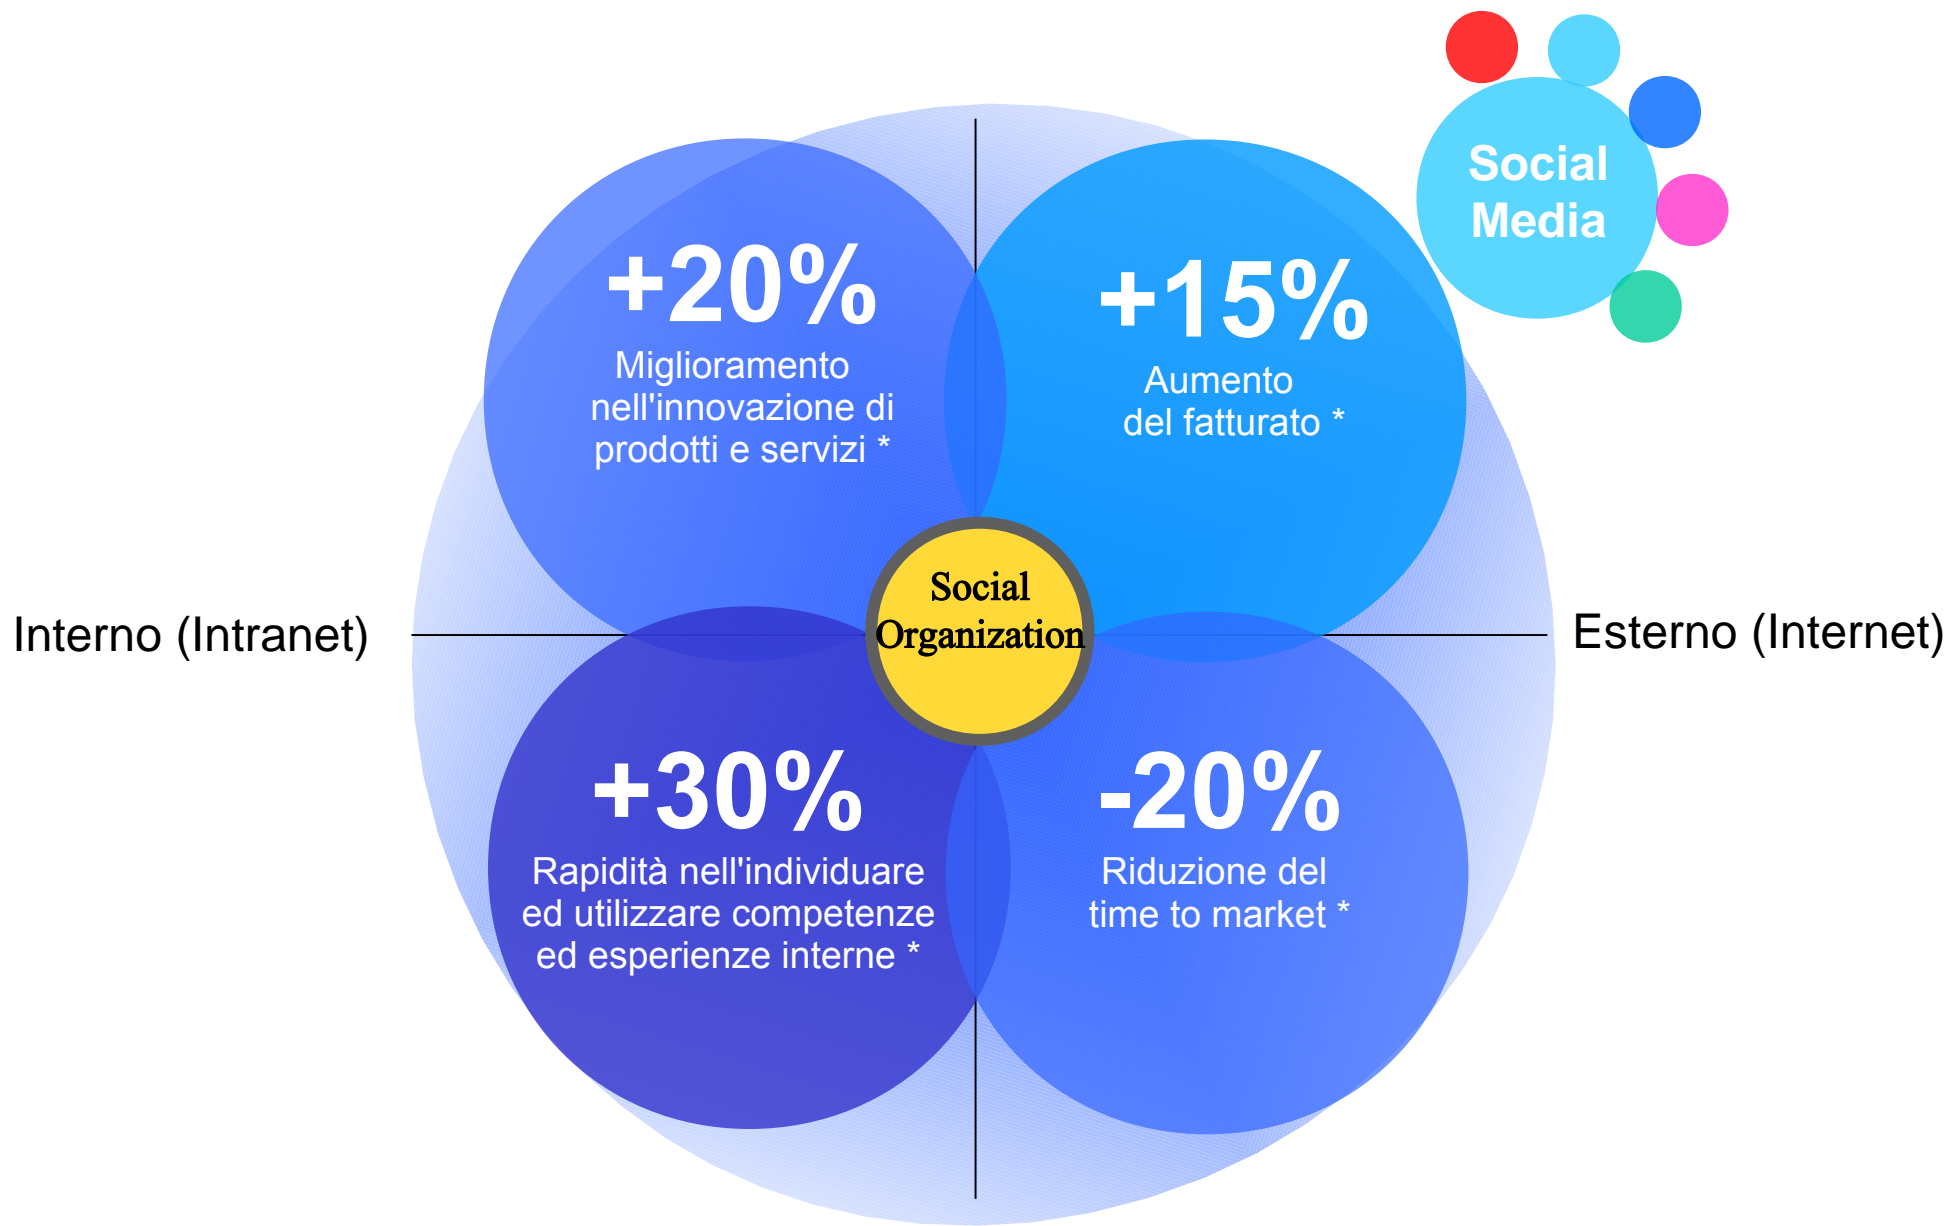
Social Media

+20%
Miglioramento nell'innovazione di prodotti e servizi *

+15%
Aumento del fatturato *

Interno (Intranet)

Social Organization

Esterno (Internet)

+30%
Rapidità nell'individuare ed utilizzare competenze ed esperienze interne *

-20%
Riduzione del time to market *